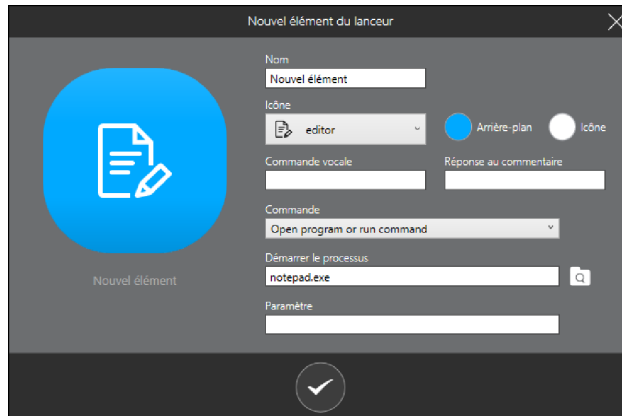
Nouvel élément du lanceur

Nouvel élément

Nom
Nouvel élément

Icône
editor

Arrière-plan
Icône

Commande vocale

Réponse au commentaire

Commande
Open program or run command

Démarrer le processus
notepad.exe

Paramètre